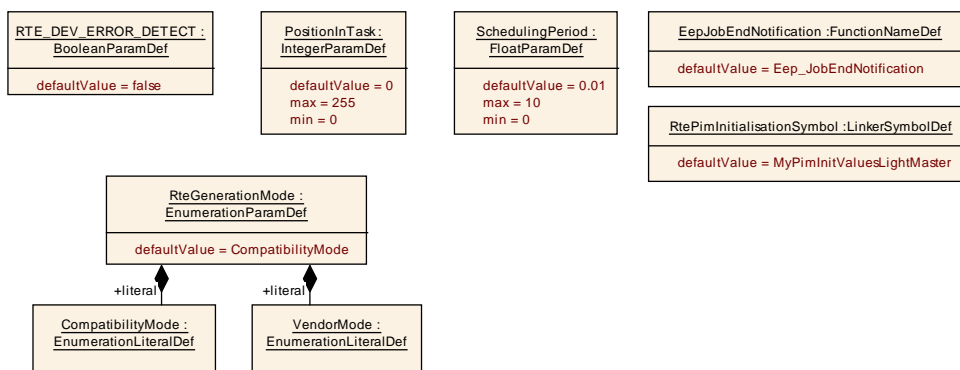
RTE_DEV_ERROR_DETECT : BooleanParamDef

defaultValue = false

PositionInTask : IntegerParamDef

defaultValue = 0
max = 255
min = 0

SchedulingPeriod : FloatParamDef

defaultValue = 0.01
max = 10
min = 0

EepJobEndNotification :FunctionNameDef

defaultValue = Eep_JobEndNotification

RtePimInitialisationSymbol :LinkerSymbolDef

defaultValue = MyPimInitValuesLightMaster

RteGenerationMode : EnumerationParamDef

defaultValue = CompatibilityMode

+literal

+literal

CompatibilityMode : EnumerationLiteralDef

VendorMode : EnumerationLiteralDef